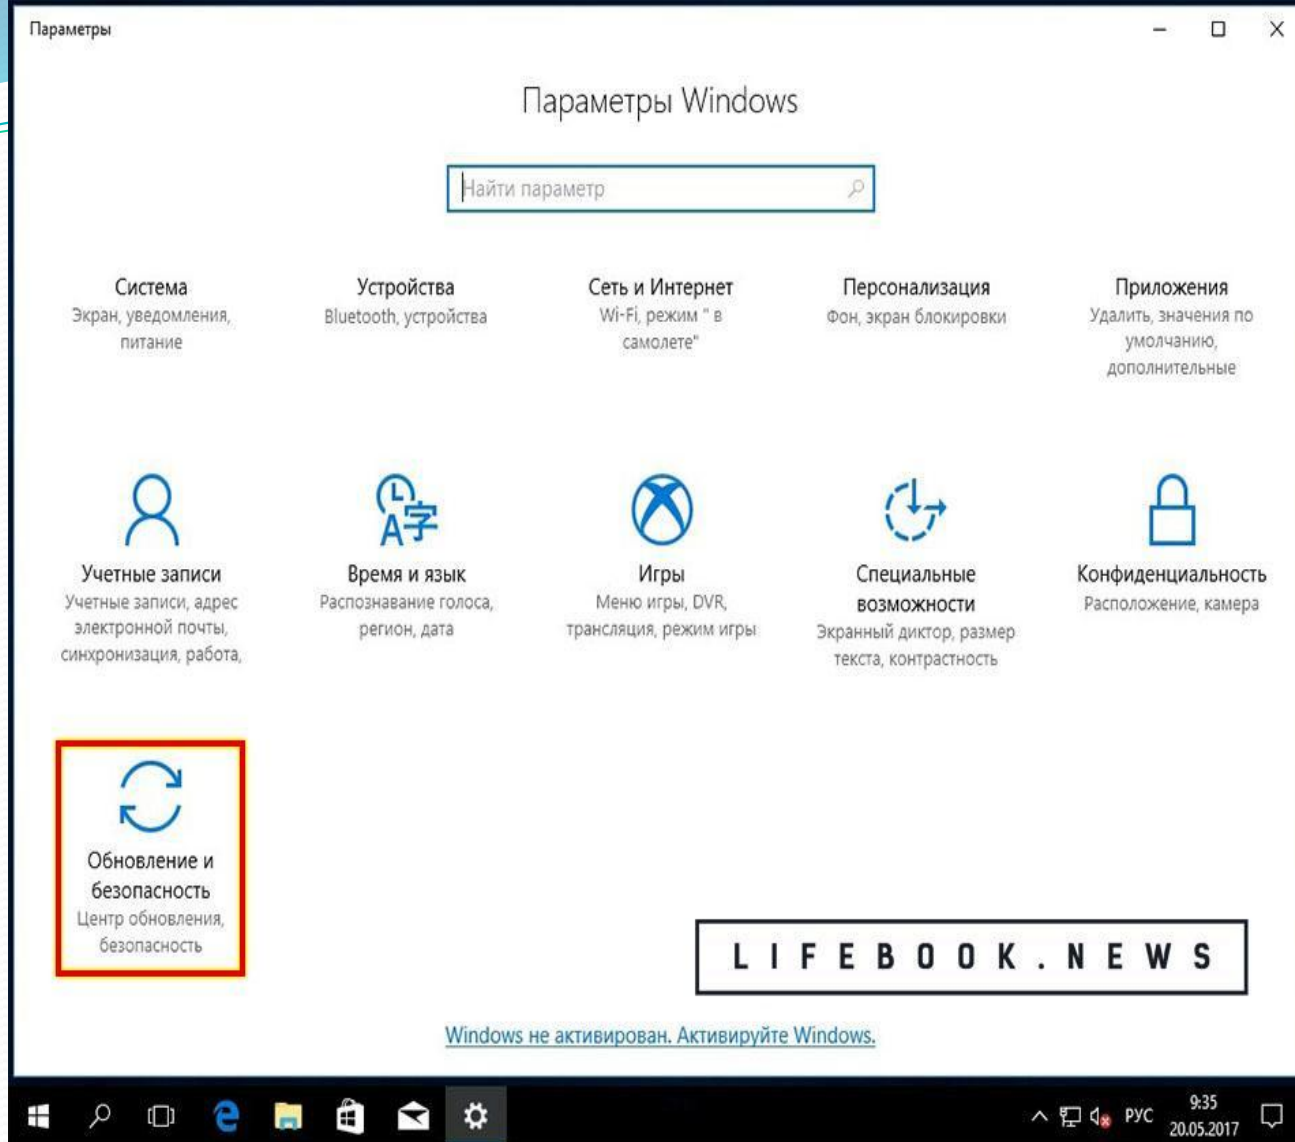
Параметры

Параметры Windows

Найти параметр

Система
Экран, уведомления, питание

Устройства
Bluetooth, устройства

Сеть и Интернет
Wi-Fi, режим " в самолете"

Персонализация
Фон, экран блокировки

Приложения
Удалить, значения по умолчанию, дополнительные

Учетные записи
Учетные записи, адрес электронной почты, синхронизация, работа,

Время и язык
Распознавание голоса, регион, дата

Игры
Меню игры, DVR, трансляция, режим игры

Специальные возможности
Экранный диктор, размер текста, контрастность

Конфиденциальность
Расположение, камера

Обновление и безопасность
Центр обновления, безопасность

LIFEBOOK.NEWS

Windows не активирован. Активируйте Windows.

РУС 9:35 20.05.2017